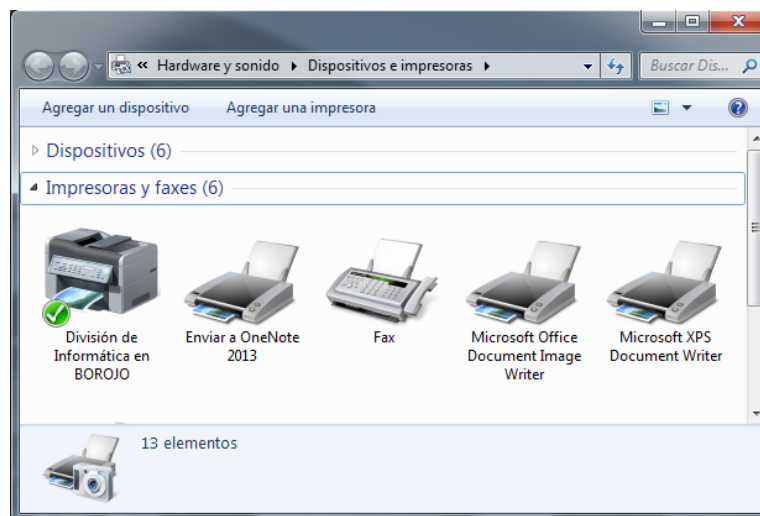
« Hardware y sonido ▸ Dispositivos e impresoras ▸

Buscar Dis...

Agregar un dispositivo

Agregar una impresora

Dispositivos (6)

Impresoras y faxes (6)

División de Informática en BOROJO

Enviar a OneNote 2013

Fax

Microsoft Office Document Image Writer

Microsoft XPS Document Writer

13 elementos